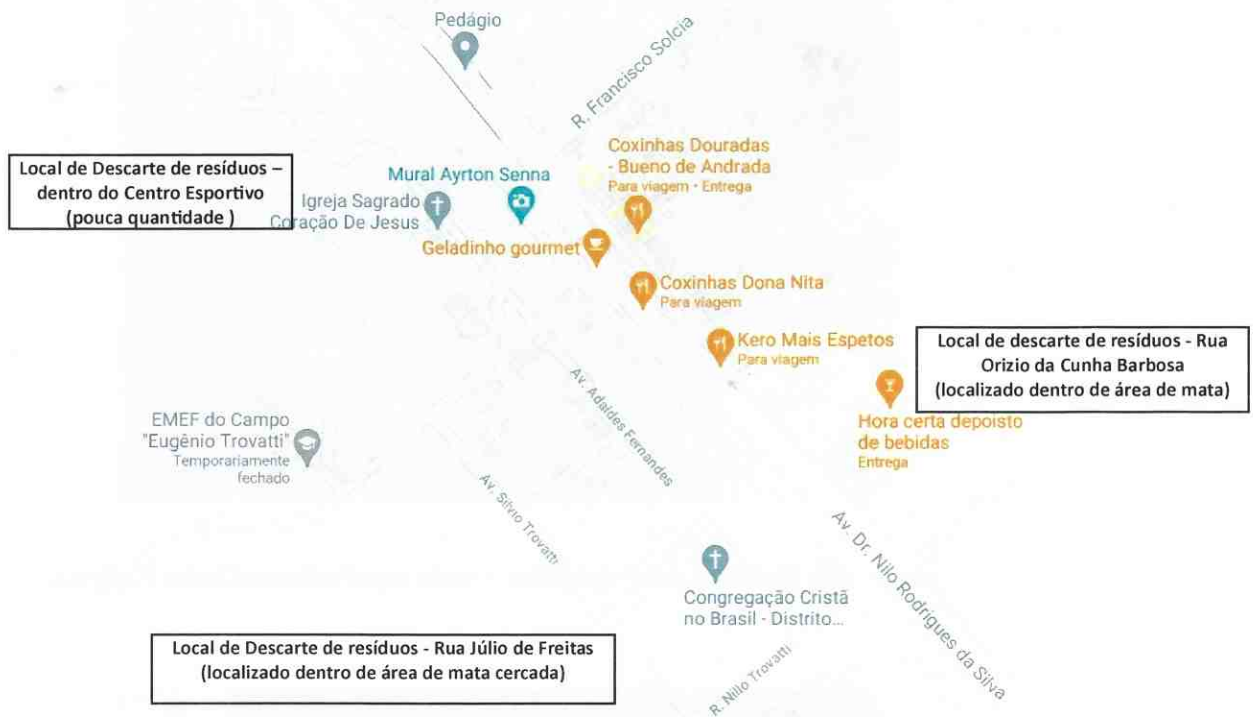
Pedágio

R. Francisco Solcia

Local de Descarte de resíduos – dentro do Centro Esportivo (pouca quantidade )

Mural Ayrton Senna

Igreja Sagrado Coração De Jesus

Coxinhas Douradas - Bueno de Andrada
Para viagem · Entrega

Geladinho gourmet

Coxinhas Dona Nita
Para viagem

Kero Mais Espetos
Para viagem

Local de descarte de resíduos - Rua Orizio da Cunha Barbosa (localizado dentro de área de mata)

Hora certa depoisto de bebidas
Entrega

Av. Adaides Fernandes

EMEF do Campo "Eugênio Trovatti"
Temporariamente fechado

Av. Silvio Trovatti

Av. Dr. Nilo Rodrigues da Silva

Congregação Cristã no Brasil - Distrito...

Local de Descarte de resíduos - Rua Júlio de Freitas (localizado dentro de área de mata cercada)

R. Nillo Trovatti